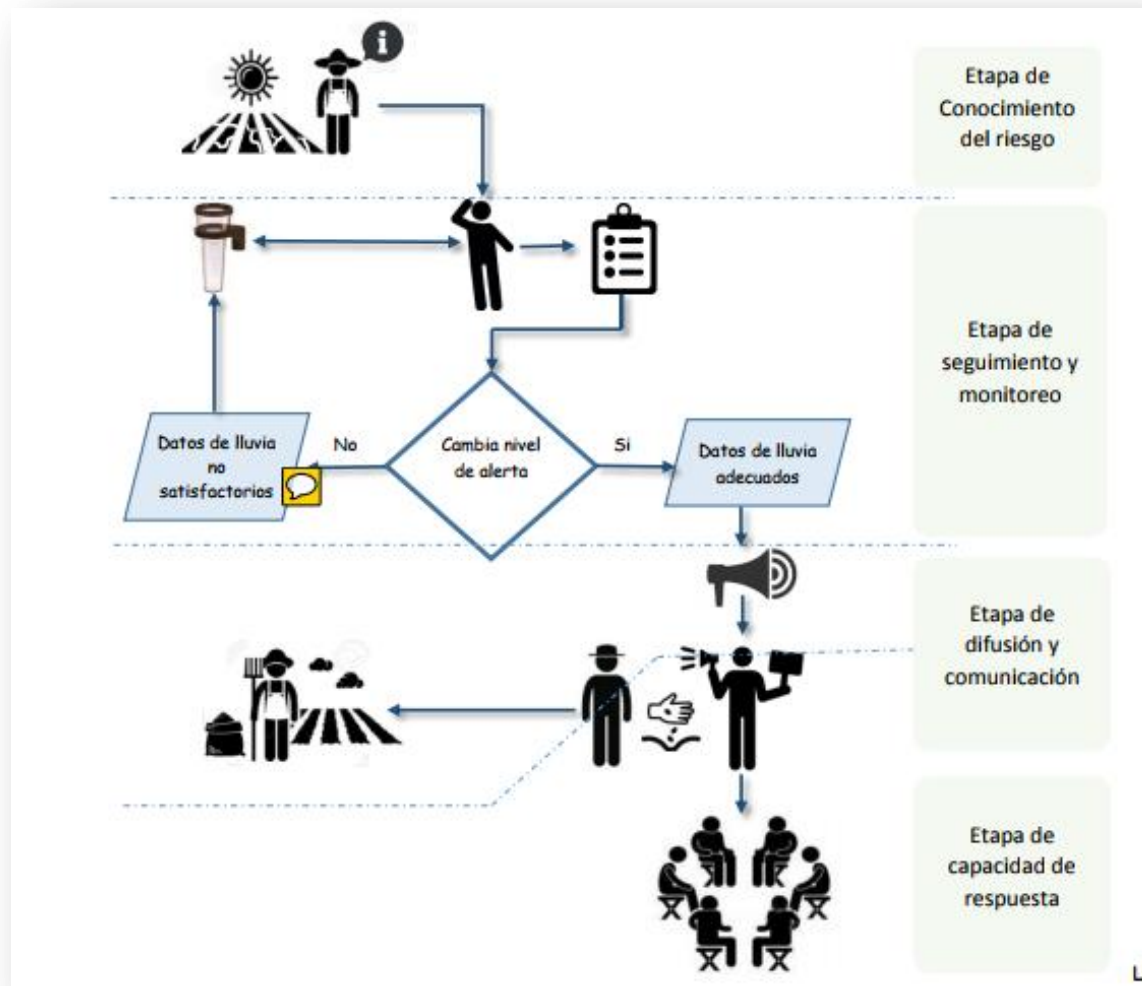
Etapa de Conocimiento del riesgo

Etapa de seguimiento y monitoreo

Datos de lluvia no satisfactorios

No

Cambia nivel de alerta

Si

Datos de lluvia adecuados

Etapa de difusión y comunicación

Etapa de capacidad de respuesta

L